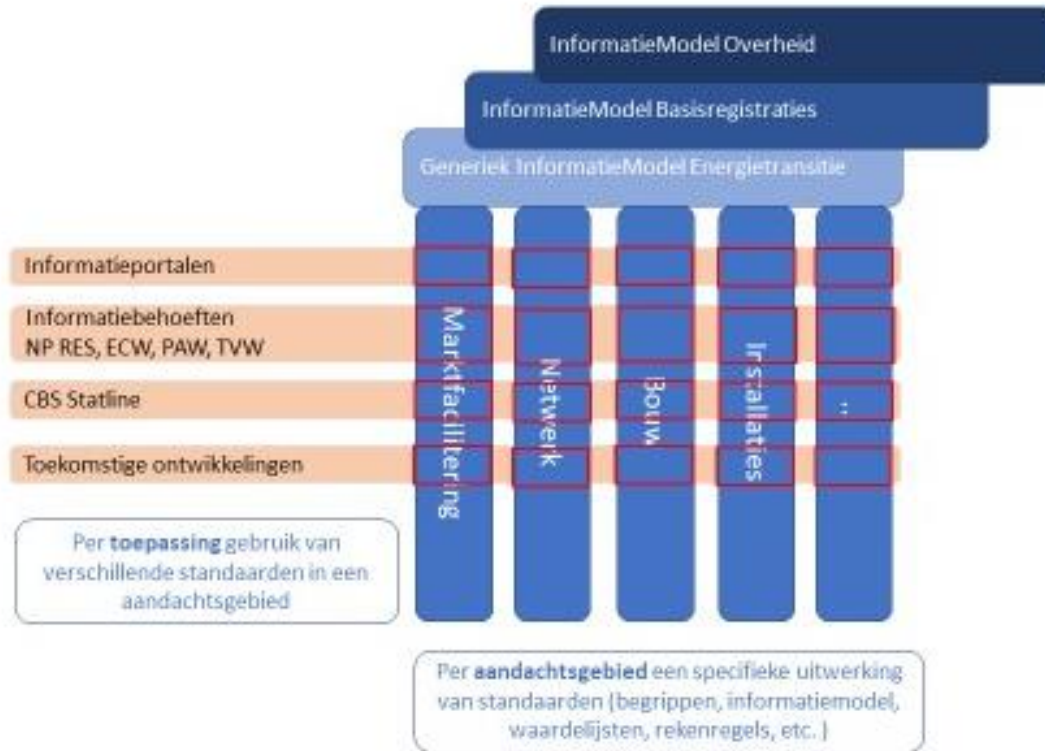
InformatieModel Overheid

InformatieModel Basisregistraties

Generiek InformatieModel Energietransitie

Informatieportalen

Informatiebehoeften NP RES, ECW, PAW, TVW

CBS Statline

Toekomstige ontwikkelingen

Marktfacilitering

Netwerk

Bouw

Installaties

..

Per toepassing gebruik van verschillende standaarden in een aandachtsgebied

Per aandachtsgebied een specifieke uitwerking van standaarden (begrippen, informatiemodel, waardelijsten, rekenregels, etc.)